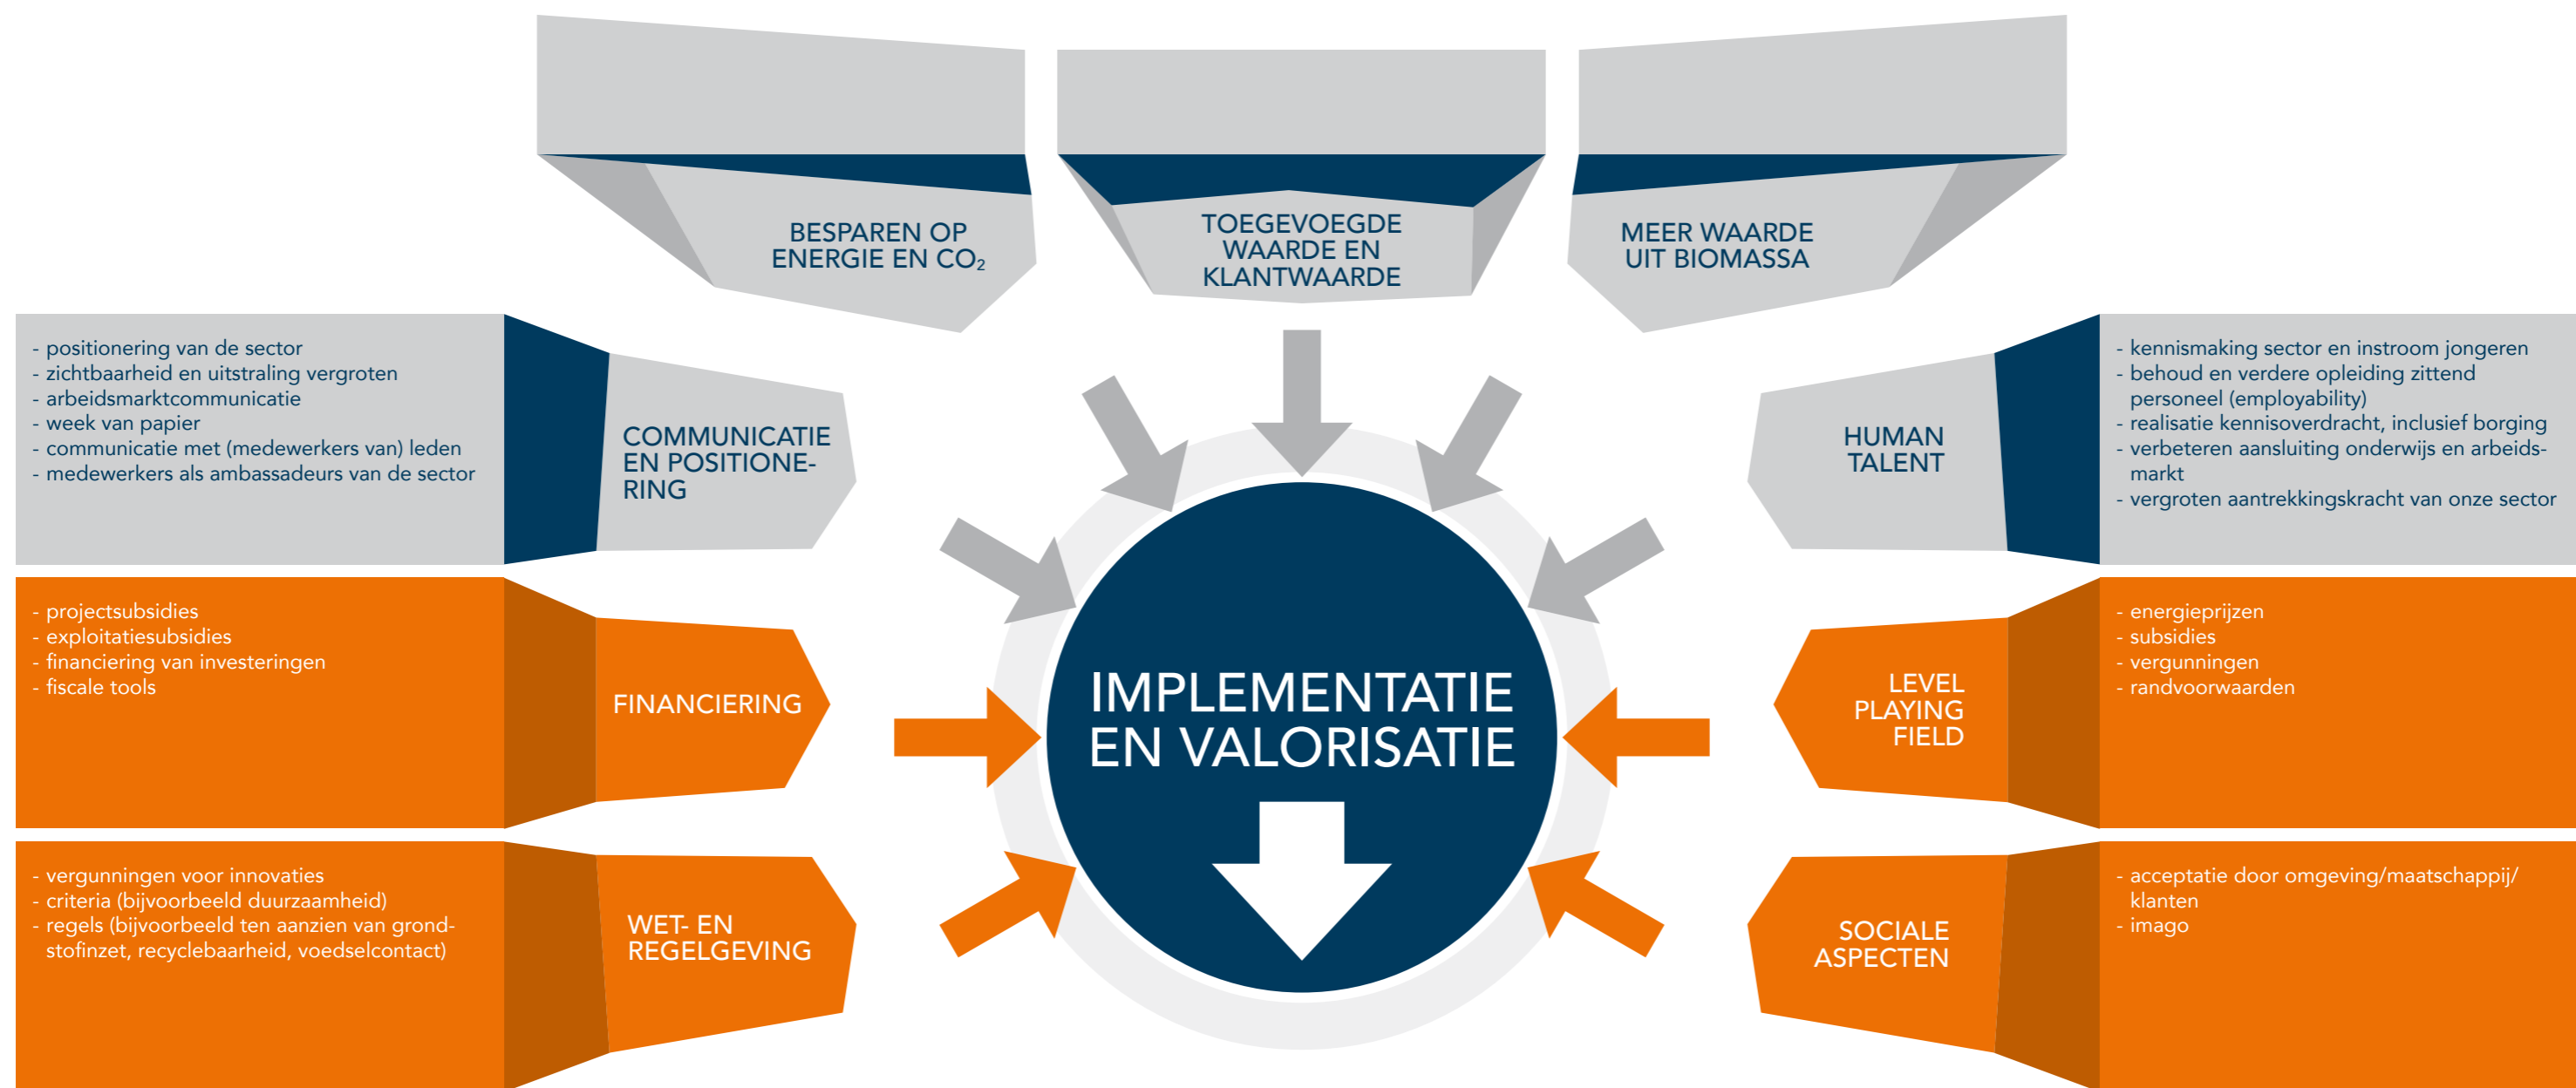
BESPAREN OP ENERGIE EN $CO_2$

TOEGEVOEGDE WAARDE EN KLANTWAARDE

MEER WAARDE UIT BIOMASSA

- positionering van de sector
- zichtbaarheid en uitstraling vergroten
- arbeidsmarktcommunicatie
- week van papier
- communicatie met (medewerkers van) leden
- medewerkers als ambassadeurs van de sector

COMMUNICATIE EN POSITIONERING

HUMAN TALENT

- kennismaking sector en instroom jongeren
- behoud en verdere opleiding zittend personeel (employability)
- realisatie kennisoverdracht, inclusief borging
- verbeteren aansluiting onderwijs en arbeidsmarkt
- vergroten aantrekkingskracht van onze sector

- projectsubsidies
- exploitatiesubsidies
- financiering van investeringen
- fiscale tools

FINANCIERING

IMPLEMENTATIE EN VALORISATIE

LEVEL PLAYING FIELD

- energieprijzen
- subsidies
- vergunningen
- randvoorwaarden

- vergunningen voor innovaties
- criteria (bijvoorbeeld duurzaamheid)
- regels (bijvoorbeeld ten aanzien van grondstofinzet, recyclebaarheid, voedselcontact)

WET- EN REGELGEVING

SOCIALE ASPECTEN

- acceptatie door omgeving/maatschappij/ klanten
- imago